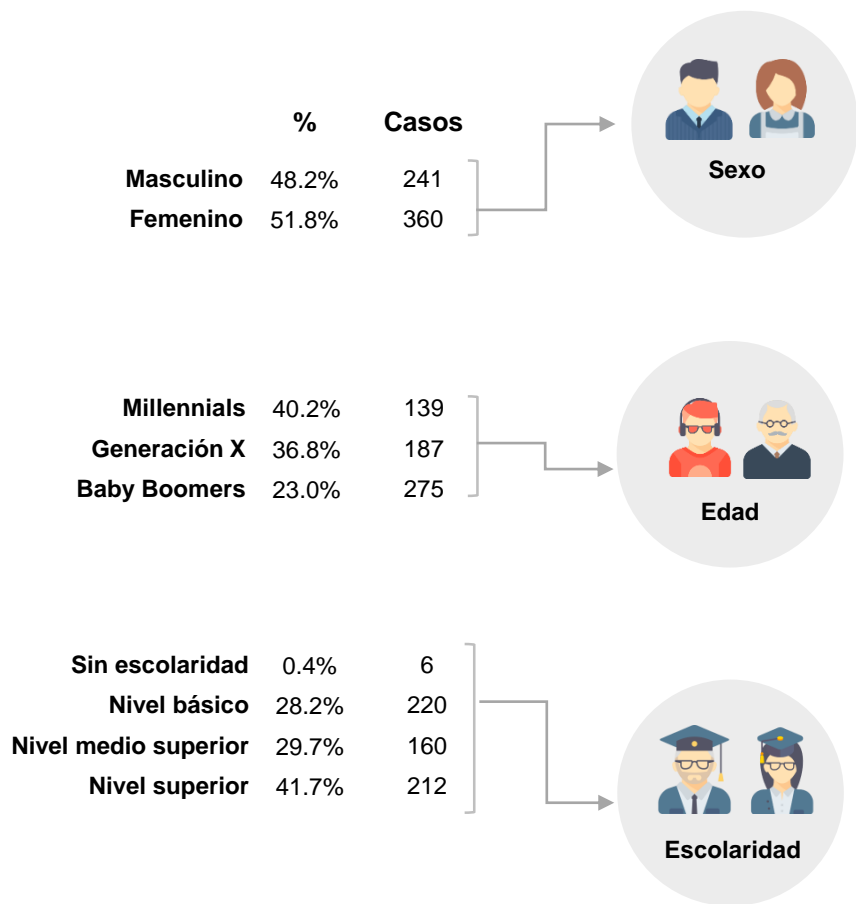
| | % | Casos |
|---|---|---|
| Masculino | 48.2% | 241 |
| Femenino | 51.8% | 360 |

Sexo

| | | |
|---|---|---|
| Millennials | 40.2% | 139 |
| Generación X | 36.8% | 187 |
| Baby Boomers | 23.0% | 275 |

Edad

| | | |
|---|---|---|
| Sin escolaridad | 0.4% | 6 |
| Nivel básico | 28.2% | 220 |
| Nivel medio superior | 29.7% | 160 |
| Nivel superior | 41.7% | 212 |

Escolaridad